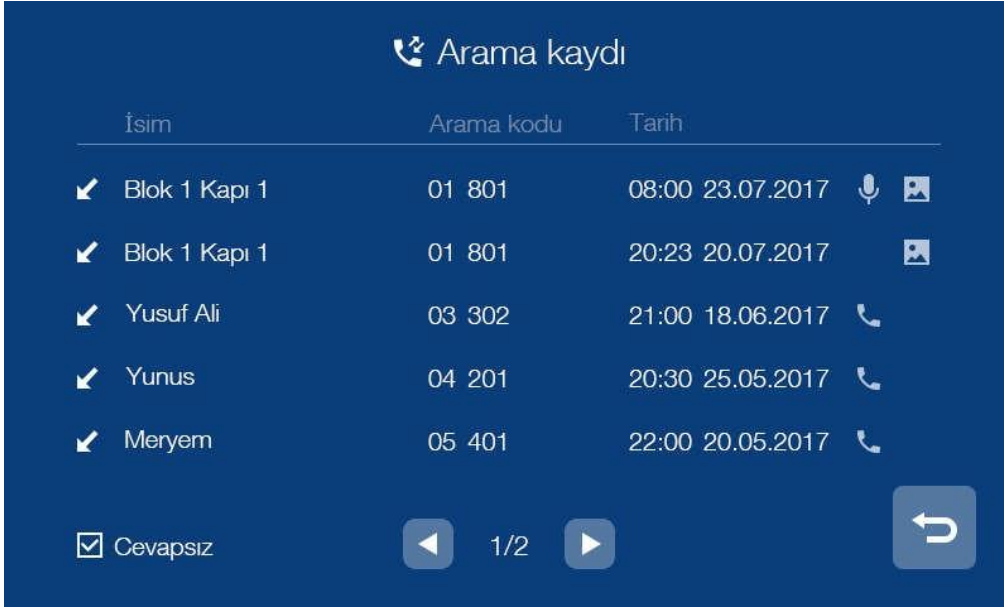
Arama kaydı

| İsim | Arama kodu | Tarih |
|---|---|---|
| Blok 1 Kapı 1 | 01 801 | 08:00 23.07.2017 |
| Blok 1 Kapı 1 | 01 801 | 20:23 20.07.2017 |
| Yusuf Ali | 03 302 | 21:00 18.06.2017 |
| Yunus | 04 201 | 20:30 25.05.2017 |
| Meryem | 05 401 | 22:00 20.05.2017 |

Cevapsız

1/2